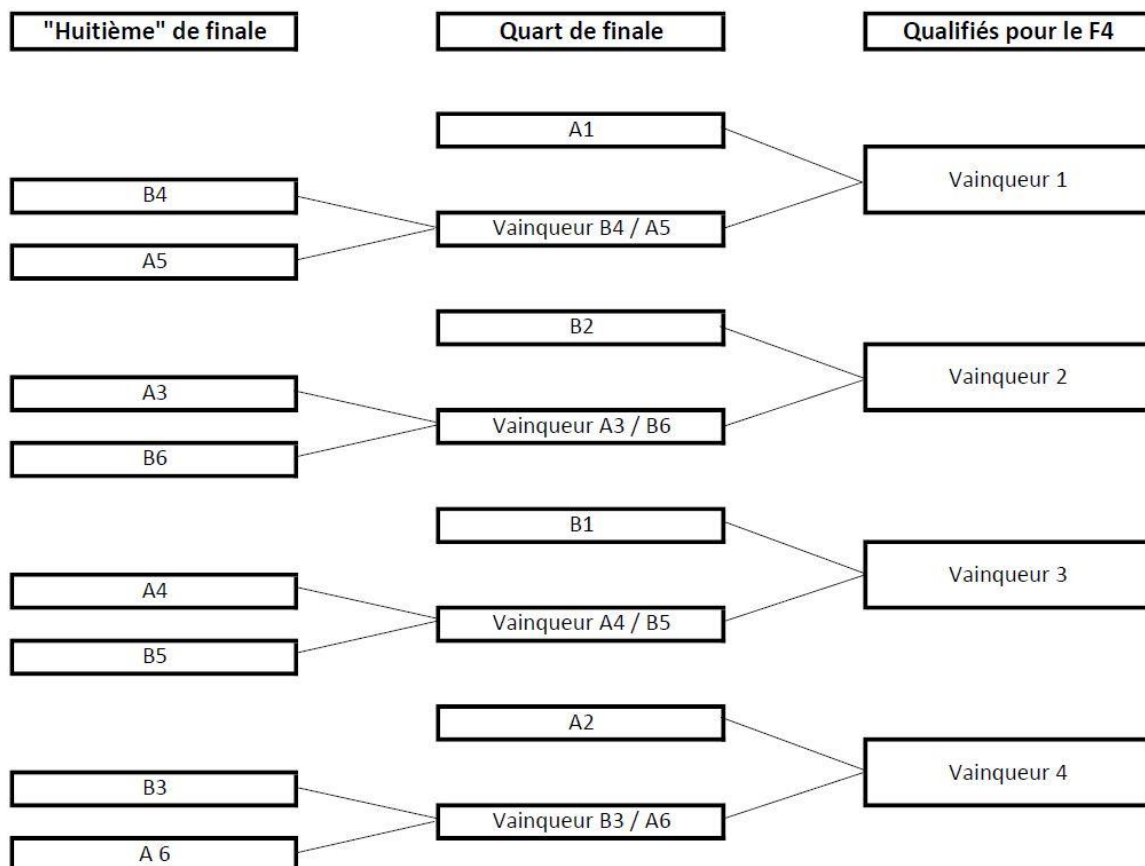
"Huitième" de finale

Quart de finale

Qualifiés pour le F4

A1

Vainqueur 1

B4

Vainqueur B4 / A5

A5

B2

Vainqueur 2

A3

Vainqueur A3 / B6

B6

B1

Vainqueur 3

A4

Vainqueur A4 / B5

B5

A2

Vainqueur 4

B3

Vainqueur B3 / A6

A 6